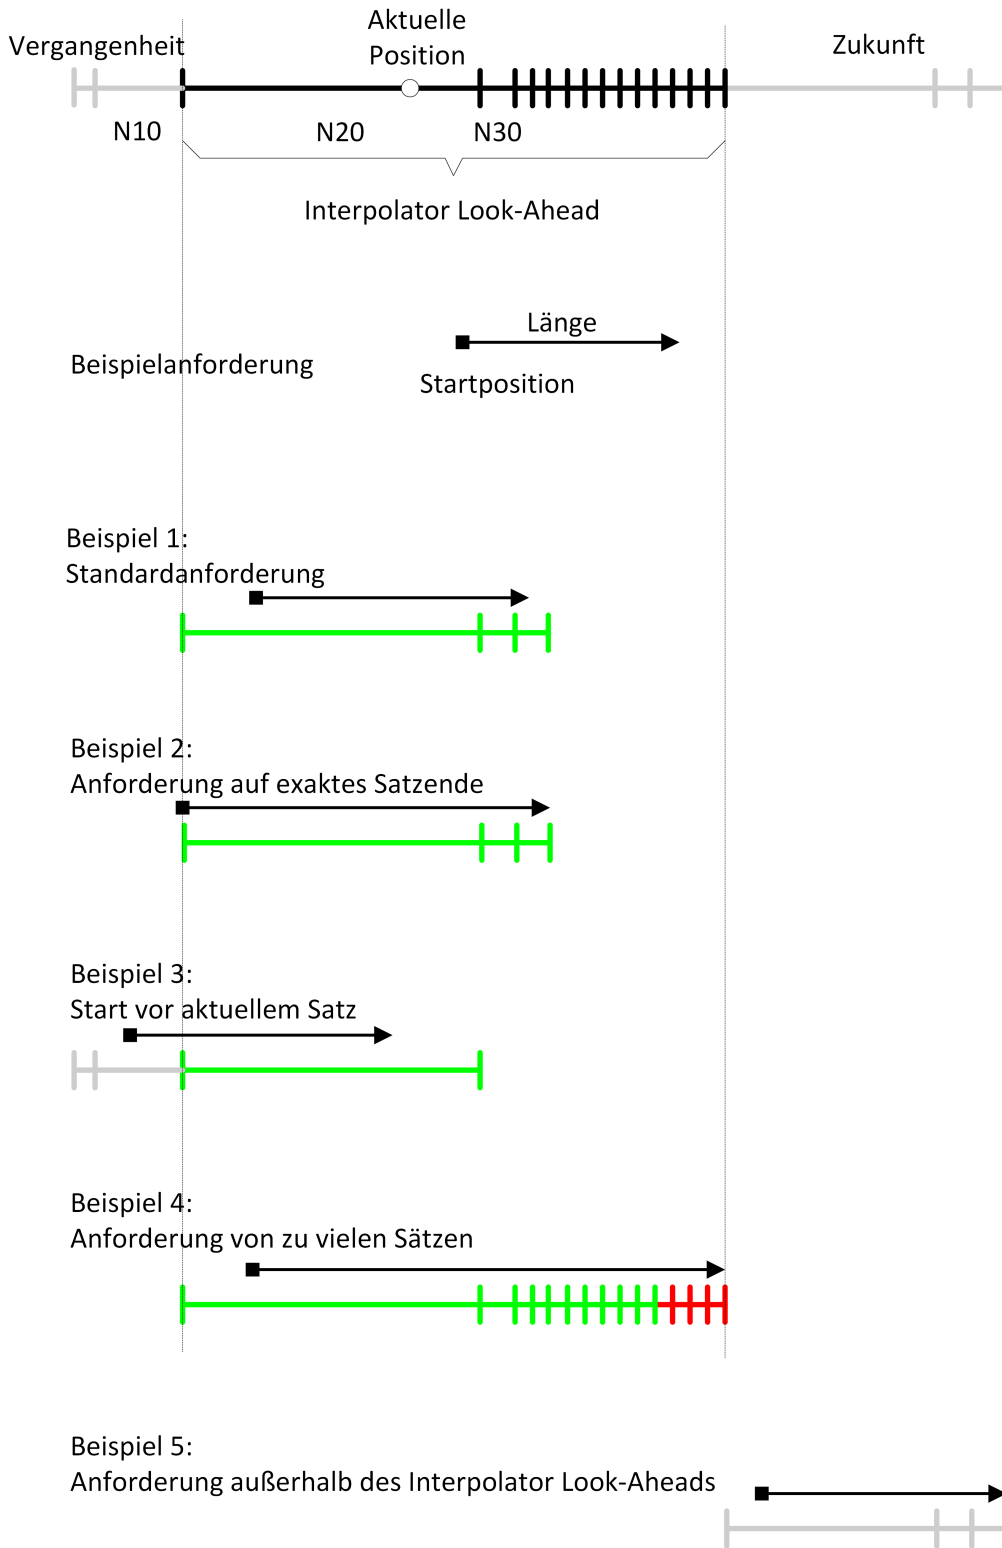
Vergangenheit

Aktuelle Position

Zukunft

N10

N20

N30

Interpolator Look-Ahead

Länge

Beispielanforderung

Startposition

Beispiel 1:
Standardanforderung

Beispiel 2:
Anforderung auf exaktes Satzende

Beispiel 3:
Start vor aktuellem Satz

Beispiel 4:
Anforderung von zu vielen Sätzen

Beispiel 5:
Anforderung außerhalb des Interpolator Look-Aheads